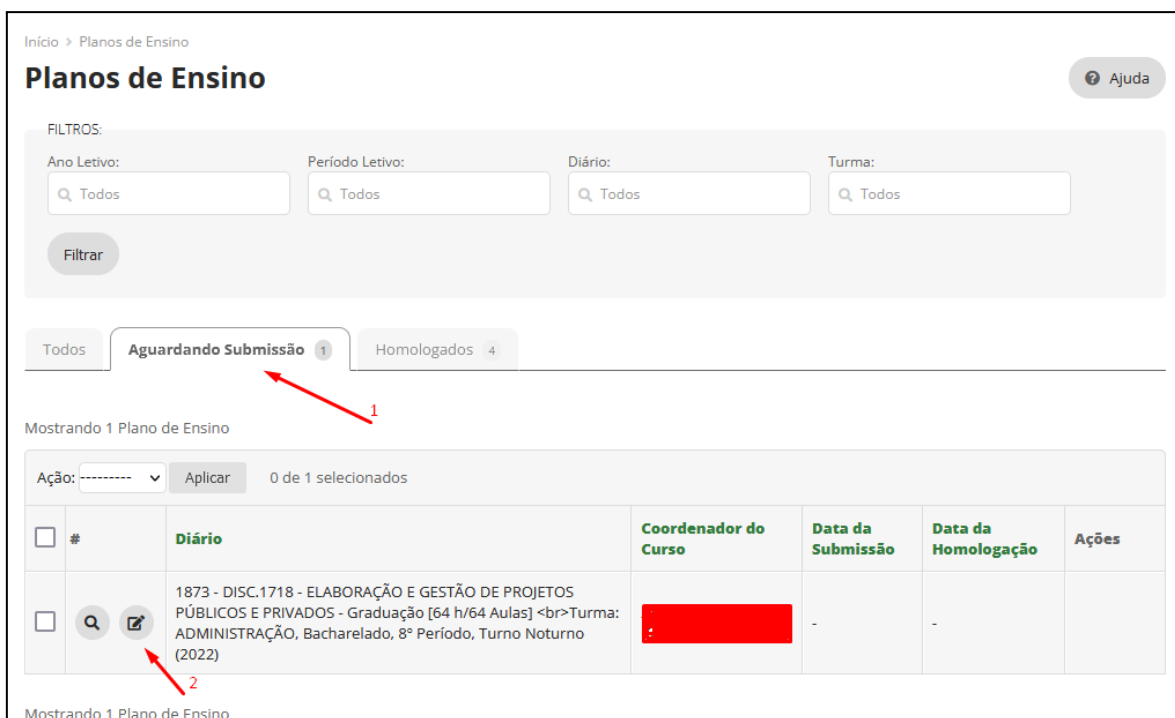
Início > Planos de Ensino

Planos de Ensino

Ajuda

FILTROS:

Ano Letivo:
Todos

Período Letivo:
Todos

Diário:
Todos

Turma:
Todos

Filtrar

Todos | Aguardando Submissão 1 | Homologados 4

1

Mostrando 1 Plano de Ensino

Ação: --------- Aplicar 0 de 1 selecionados

| | # | Diário | Coordenador do Curso | Data da Submissão | Data da Homologação | Ações |
|---|---|---|---|---|---|---|
| | | 1873 - DISC.1718 - ELABORAÇÃO E GESTÃO DE PROJETOS PÚBLICOS E PRIVADOS - Graduação [64 h/64 Aulas] <br>Turma: ADMINISTRAÇÃO, Bacharelado, 8º Período, Turno Noturno (2022) | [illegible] | - | - | |

2

Mostrando 1 Plano de Ensino